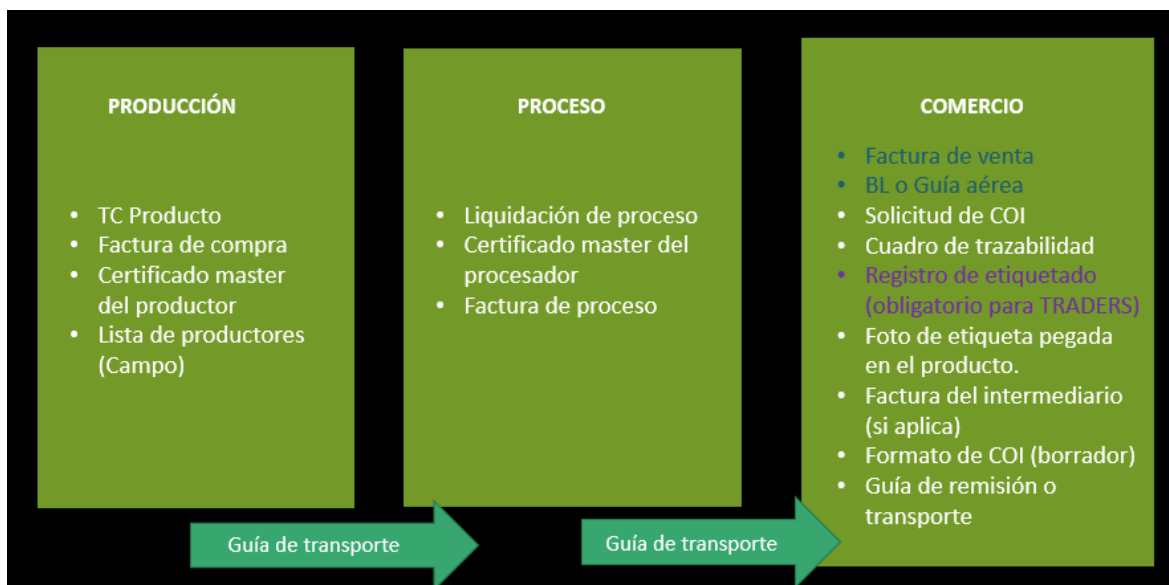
PRODUCCIÓN

- TC Producto
- Factura de compra
- Certificado master del productor
- Lista de productores (Campo)

PROCESO

- Liquidación de proceso
- Certificado master del procesador
- Factura de proceso

COMERCIO

- Factura de venta
- BL o Guía aérea
- Solicitud de COI
- Cuadro de trazabilidad
- Registro de etiquetado (obligatorio para TRADERS)
- Foto de etiqueta pegada en el producto.
- Factura del intermediario (si aplica)
- Formato de COI (borrador)
- Guía de remisión o transporte

Guía de transporte

Guía de transporte